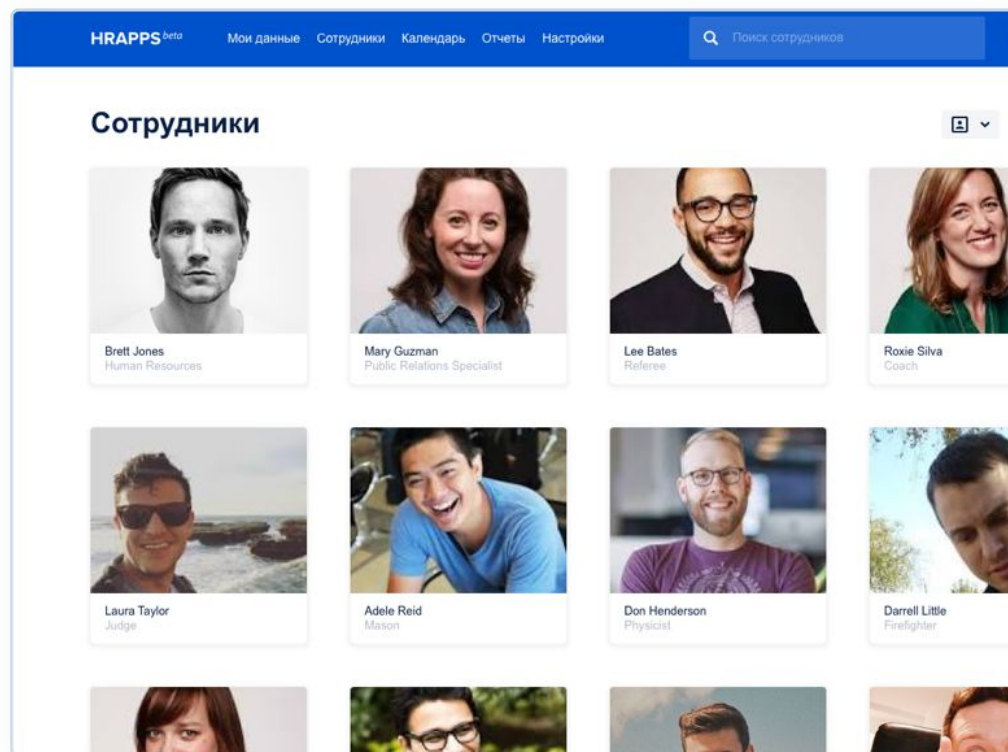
HRAPPS beta Мои данные Сотрудники Календарь Отчеты Настройки

Поиск сотрудников

Сотрудники

Brett Jones
Human Resources

Mary Guzman
Public Relations Specialist

Lee Bates
Referee

Roxie Silva
Coach

Laura Taylor
Judge

Adele Reid
Mason

Don Henderson
Physicist

Darrell Little
Firefighter